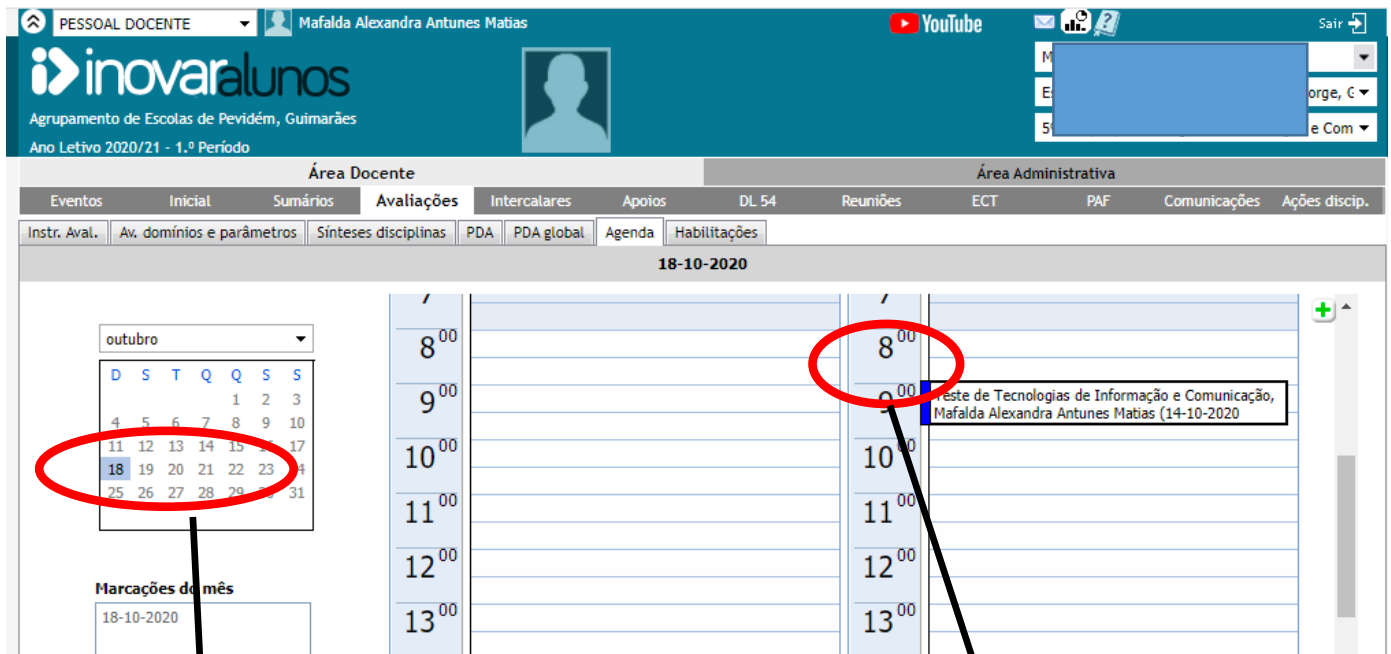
PESSOAL DOCENTE
Mafalda Alexandra Antunes Matias
YouTube
Sair

inovaralunos
Agrupamento de Escolas de Pevidém, Guimarães
Ano Letivo 2020/21 - 1.º Período

M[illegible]
Es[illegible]orge, G
5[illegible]e Com

Área Docente
Área Administrativa

Eventos | Inicial | Sumários | Avaliações | Intercalares | Apoios | DL 54 | Reuniões | ECT | PAF | Comunicações | Ações discip.

Instr. Aval. | Av. domínios e parâmetros | Sínteses disciplinas | PDA | PDA global | Agenda | Habilitações

18-10-2020

outubro

| D | S | T | Q | Q | S | S |
|---|---|---|---|---|---|---|
| | | | | 1 | 2 | 3 |
| 4 | 5 | 6 | 7 | 8 | 9 | 10 |
| 11 | 12 | 13 | 14 | 15 | 16 | 17 |
| 18 | 19 | 20 | 21 | 22 | 23 | 24 |
| 25 | 26 | 27 | 28 | 29 | 30 | 31 |

Marcações do mês
18-10-2020

7
$8^{00}$
$9^{00}$
$10^{00}$
$11^{00}$
$12^{00}$
$13^{00}$

7
$8^{00}$
$9^{00}$
$10^{00}$
$11^{00}$
$12^{00}$
$13^{00}$

Teste de Tecnologias de Informação e Comunicação, Mafalda Alexandra Antunes Matias (14-10-2020